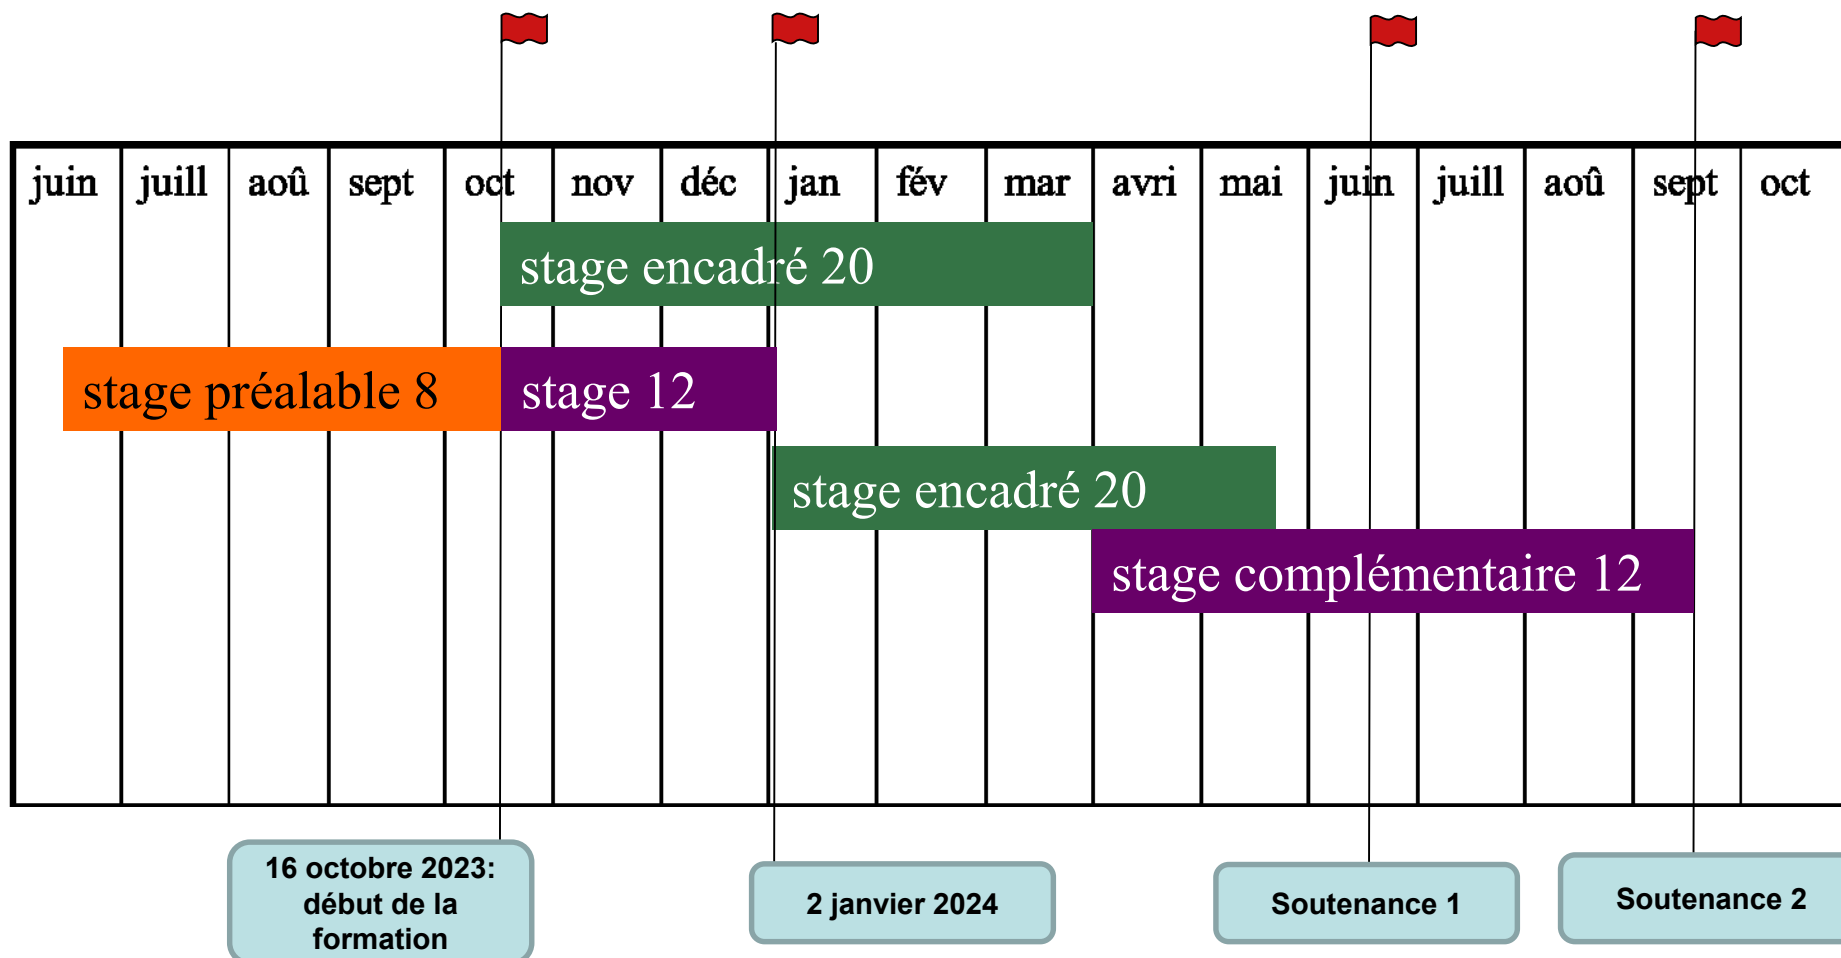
| juin | juill | aoû | sept | oct | nov | déc | jan | fév | mar | avri | mai | juin | juill | aoû | sept | oct |
|---|---|---|---|---|---|---|---|---|---|---|---|---|---|---|---|---|

stage encadré 20

stage préalable 8

stage 12

stage encadré 20

stage complémentaire 12

16 octobre 2023: début de la formation

2 janvier 2024

Soutenance 1

Soutenance 2